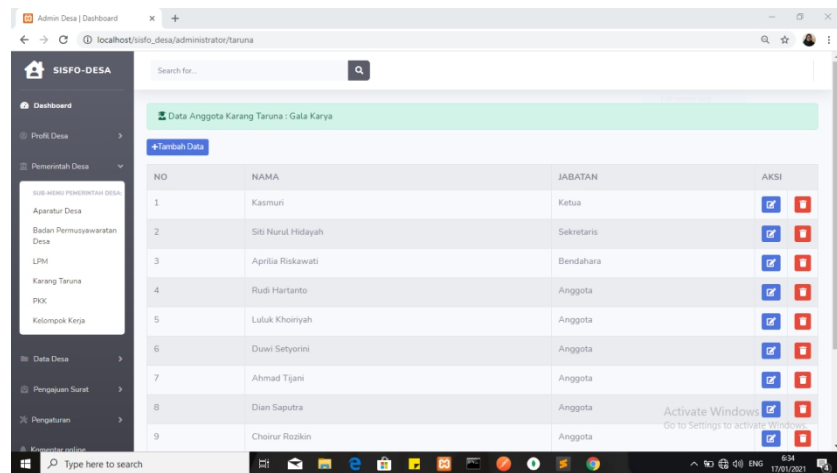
Admin Desa | Dashboard × +

localhost/sisfo_desa/administrator/taruna

SISFO-DESA

Search for...

Dashboard

Profil Desa

Pemerintah Desa

SUB-MENU PEMERINTAH DESA:

Aparatur Desa

Badan Permusyawaratan Desa

LPM

Karang Taruna

PKK

Kelompok Kerja

Data Desa

Pengajuan Surat

Pengaturan

Komentar online

Data Anggota Karang Taruna : Gala Karya

+Tambah Data

| NO | NAMA | JABATAN | AKSI |
|---|---|---|---|
| 1 | Kasmuri | Ketua | |
| 2 | Siti Nurul Hidayah | Sekretaris | |
| 3 | Aprilia Riskawati | Bendahara | |
| 4 | Rudi Hartanto | Anggota | |
| 5 | Luluk Khoiriyah | Anggota | |
| 6 | Duwi Setyorini | Anggota | |
| 7 | Ahmad Tijani | Anggota | |
| 8 | Dian Saputra | Anggota | |
| 9 | Choirur Rozikin | Anggota | |

Activate Windows
Go to Settings to activate Windows.

Type here to search

ENG 6:34 17/01/2021